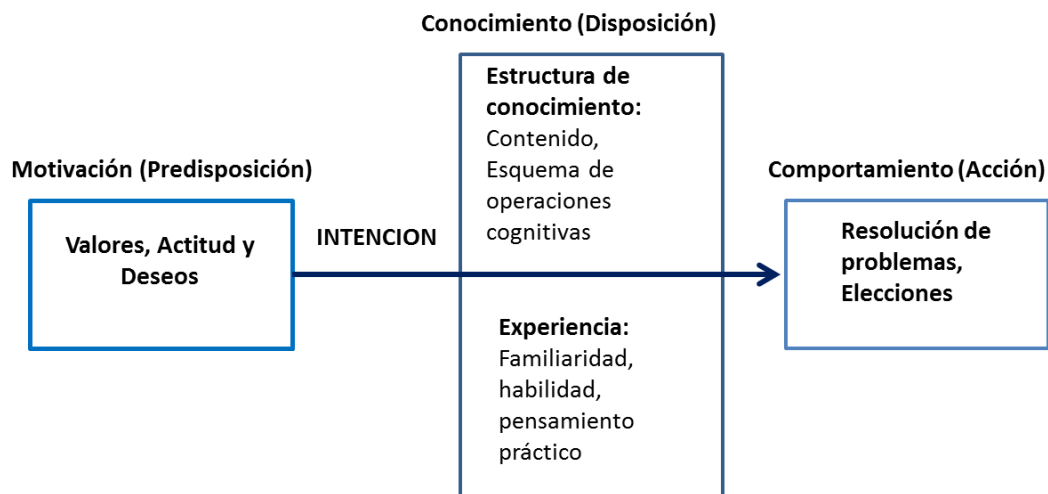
Conocimiento (Disposición)

Motivación (Predisposición)

Valores, Actitud y Deseos

INTENCION

Estructura de conocimiento: Contenido, Esquema de operaciones cognitivas

Experiencia: Familiaridad, habilidad, pensamiento práctico

Comportamiento (Acción)

Resolución de problemas, Elecciones